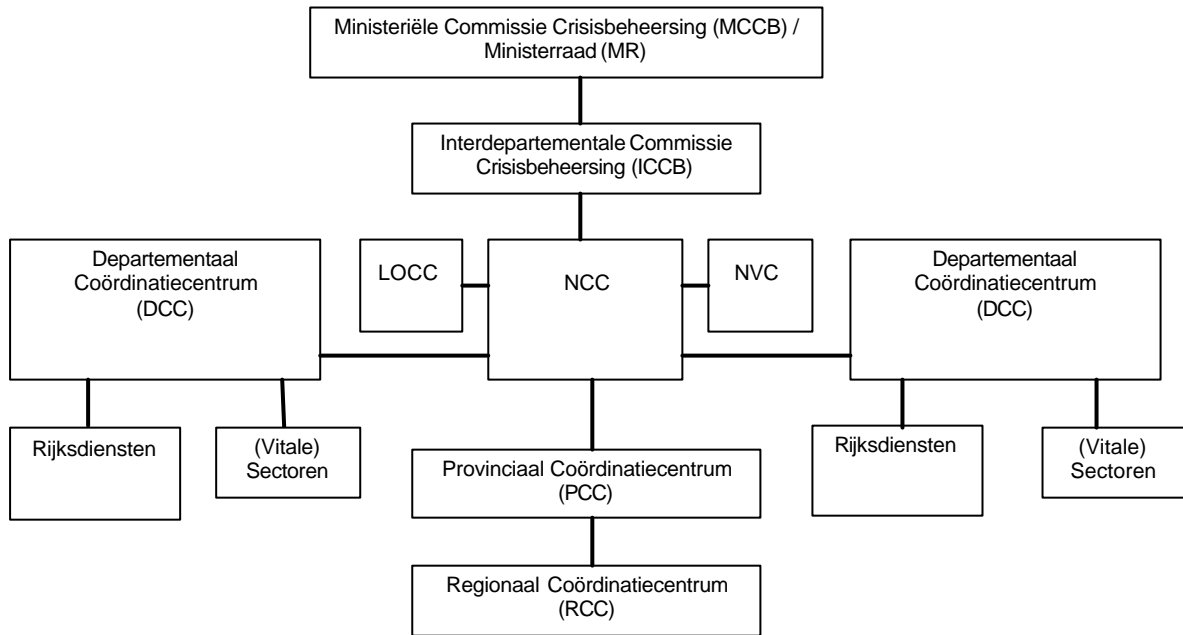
Ministeriële Commissie Crisisbeheersing (MCCB) / Ministerraad (MR)

Interdepartementale Commissie Crisisbeheersing (ICCB)

Departementaal Coördinatiecentrum (DCC)

LOCC

NCC

NVC

Departementaal Coördinatiecentrum (DCC)

Rijksdiensten

(Vitale) Sectoren

Provinciaal Coördinatiecentrum (PCC)

Rijksdiensten

(Vitale) Sectoren

Regionaal Coördinatiecentrum (RCC)